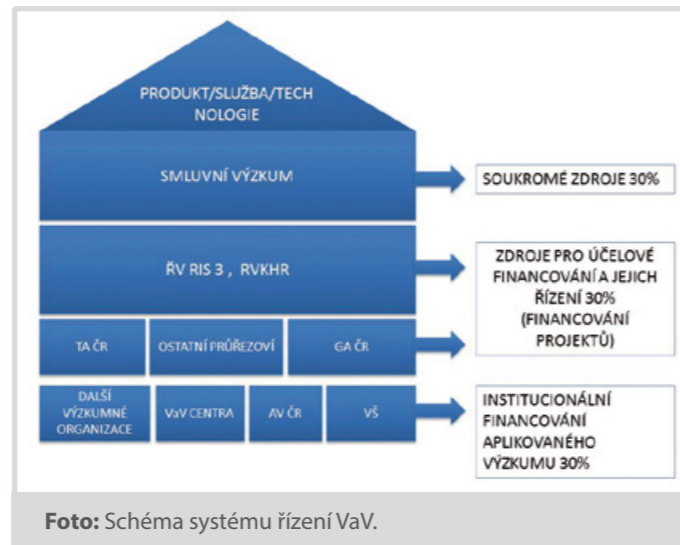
PRODUKT/SLUŽBA/TECHNOLOGIE

SMLUVNÍ VÝZKUM

SOUKROMÉ ZDROJE 30%

ŘV RIS 3 , RVKHR

ZDROJE PRO ÚČELOVÉ FINANCOVÁNÍ A JEJICH ŘÍZENÍ 30% (FINANCOVÁNÍ PROJEKTŮ)

TA ČR

OSTATNÍ PRŮŘEZOVÍ

GA ČR

DALŠÍ VÝZKUMNÉ ORGANIZACE

VaV CENTRA

AV ČR

VŠ

INSTITUCIONÁLNÍ FINANCOVÁNÍ APLIKOVANÉHO VÝZKUMU 30%

**Foto:** Schéma systému řízení VaV.